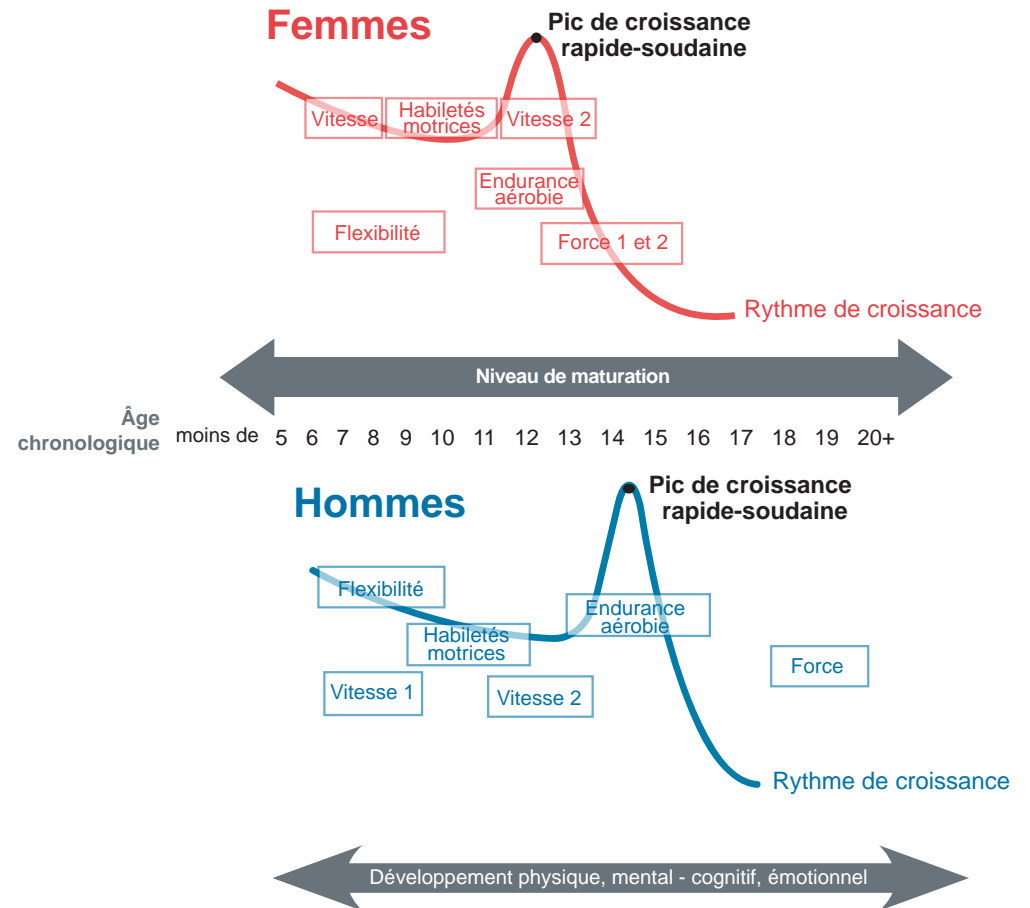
Femmes

Pic de croissance rapide-soudaine

Vitesse

Habiletés motrices

Vitesse 2

Endurance aérobie

Flexibilité

Force 1 et 2

Rythme de croissance

Niveau de maturation

Âge chronologique

moins de 5 6 7 8 9 10 11 12 13 14 15 16 17 18 19 20+

Hommes

Pic de croissance rapide-soudaine

Flexibilité

Habiletés motrices

Endurance aérobie

Force

Vitesse 1

Vitesse 2

Rythme de croissance

Développement physique, mental - cognitif, émotionnel